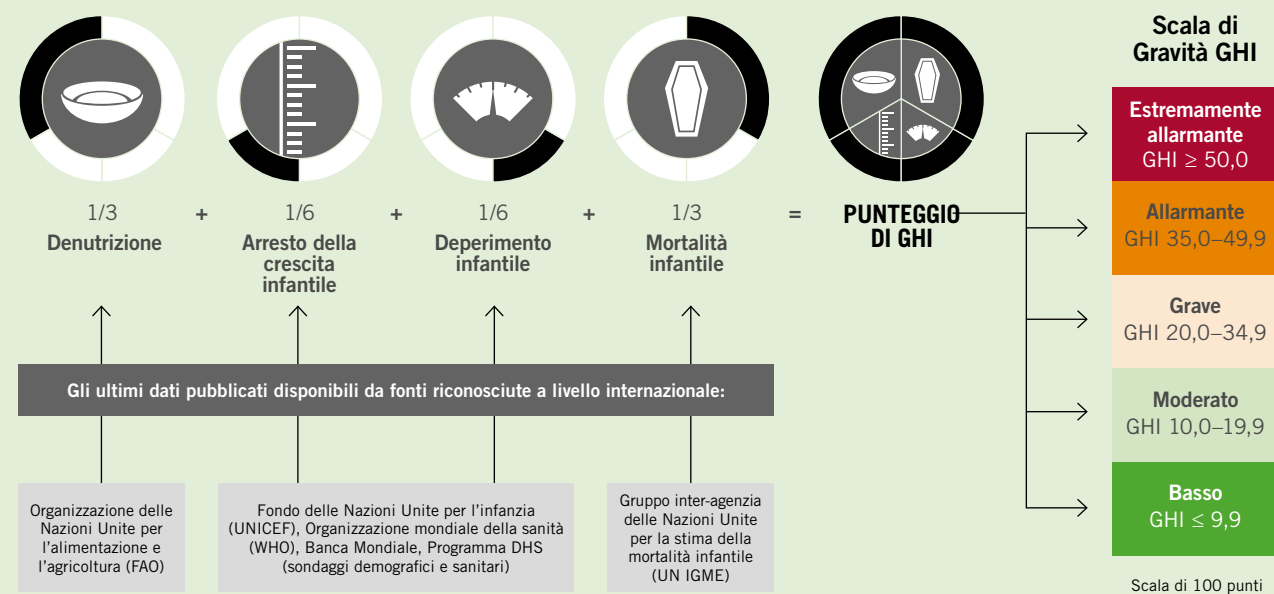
1/3
Denutrizione

+

1/6
Arresto della crescita infantile

+

1/6
Deperimento infantile

+

1/3
Mortalità infantile

=

PUNTEGGIO DI GHI

Scala di Gravità GHI

Estremamente allarmante
GHI ≥ 50,0

Allarmante
GHI 35,0–49,9

Grave
GHI 20,0–34,9

Moderato
GHI 10,0–19,9

Basso
GHI ≤ 9,9

Scala di 100 punti

Gli ultimi dati pubblicati disponibili da fonti riconosciute a livello internazionale:

Organizzazione delle Nazioni Unite per l'alimentazione e l'agricoltura (FAO)

Fondo delle Nazioni Unite per l'infanzia (UNICEF), Organizzazione mondiale della sanità (WHO), Banca Mondiale, Programma DHS (sondaggi demografici e sanitari)

Gruppo inter-agenzia delle Nazioni Unite per la stima della mortalità infantile (UN IGME)